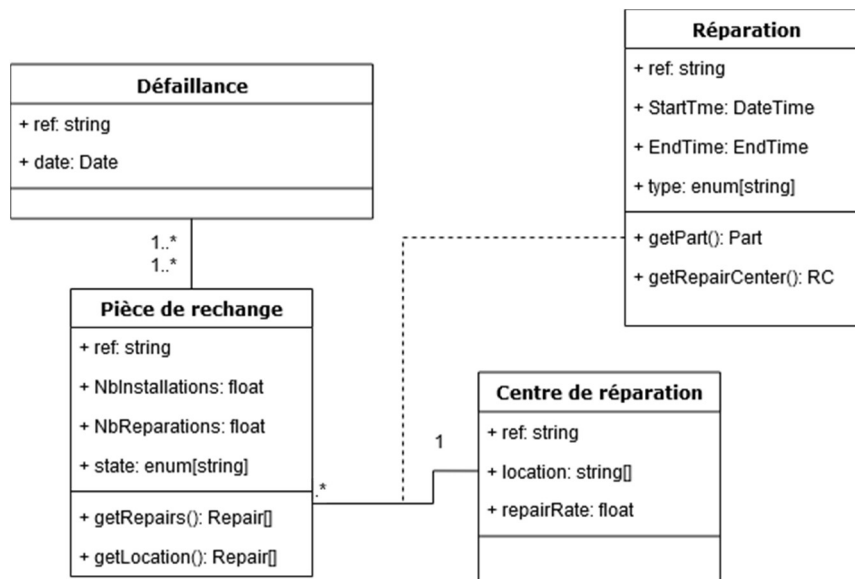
Réparation

+ ref: string

+ StartTme: DateTime

+ EndTime: EndTime

+ type: enum[string]

+ getPart(): Part

+ getRepairCenter(): RC

Défaillance

+ ref: string

+ date: Date

1..*

1..*

Pièce de rechange

+ ref: string

+ NbInstallations: float

+ NbReparations: float

+ state: enum[string]

+ getRepairs(): Repair[]

+ getLocation(): Repair[]

.*

1

Centre de réparation

+ ref: string

+ location: string[]

+ repairRate: float